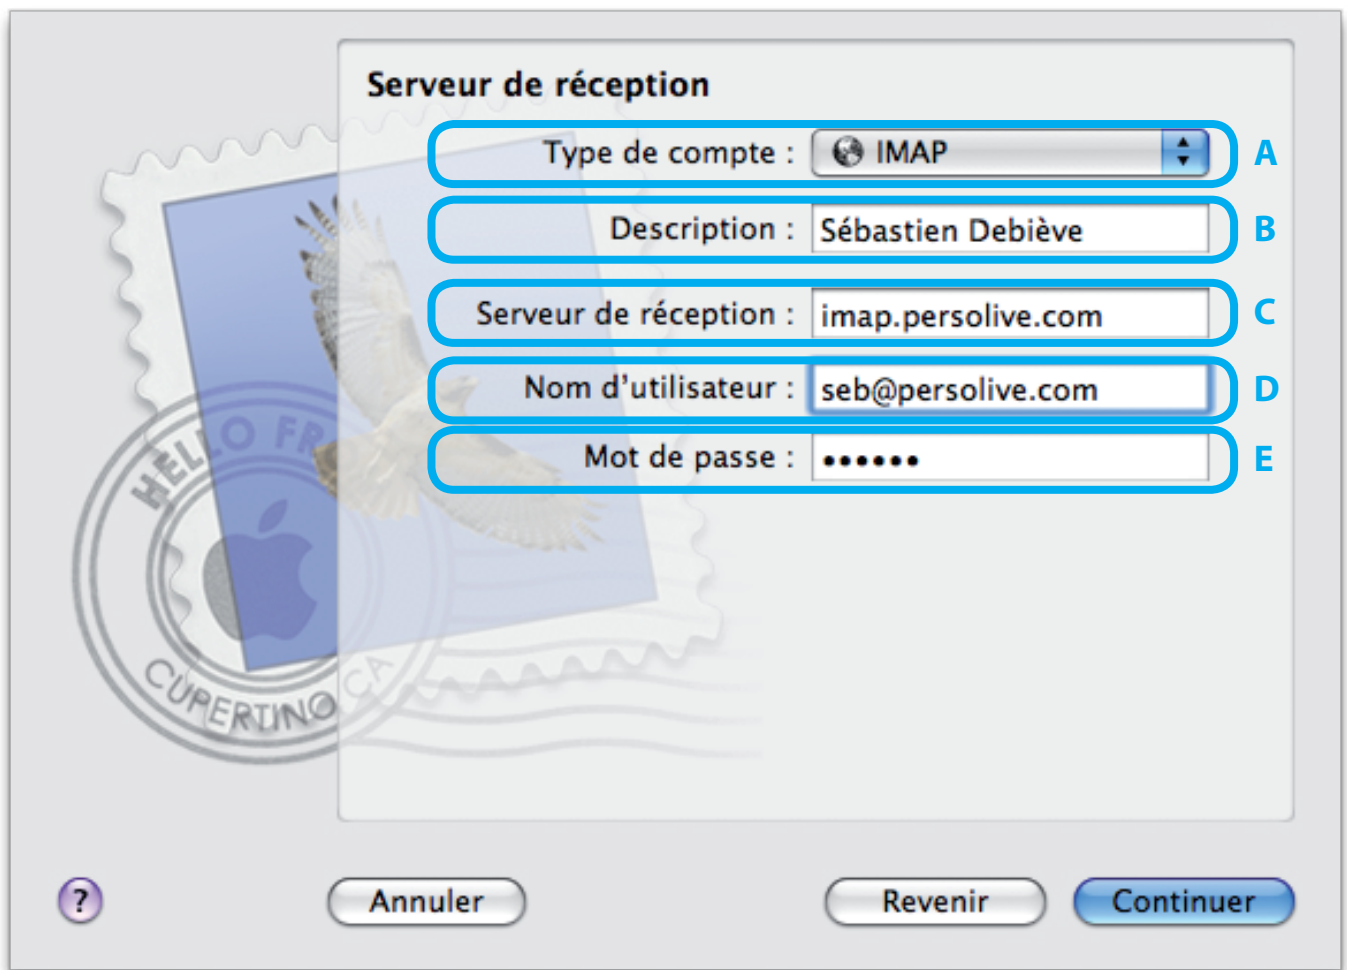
Serveur de réception

Type de compte : IMAP A

Description : Sébastien Debiève B

Serveur de réception : imap.persolive.com C

Nom d'utilisateur : seb@persolive.com D

Mot de passe : •••••• E

HELLO FR
CUPERTINO CA

?

Annuler

Revenir

Continuer